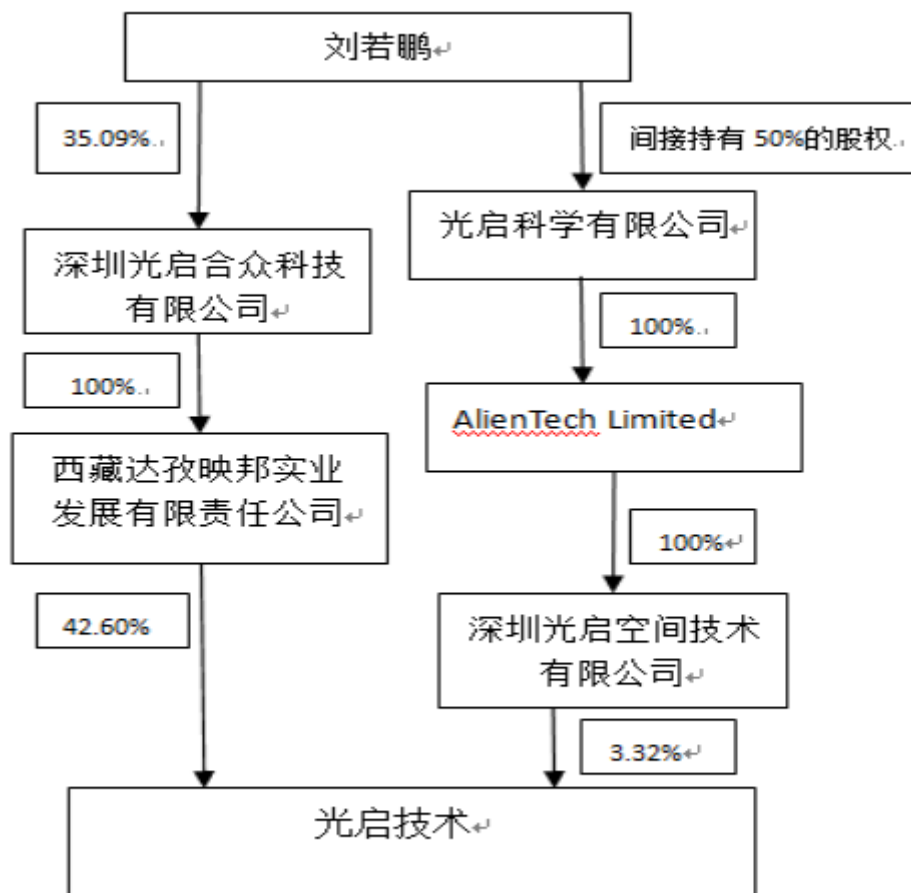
刘若鹏

35.09%

间接持有 50%的股权

深圳光启合众科技有限公司

光启科学有限公司

100%

100%

西藏达孜映邦实业发展有限责任公司

AlienTech Limited

100%

42.60%

深圳光启空间技术有限公司

3.32%

光启技术